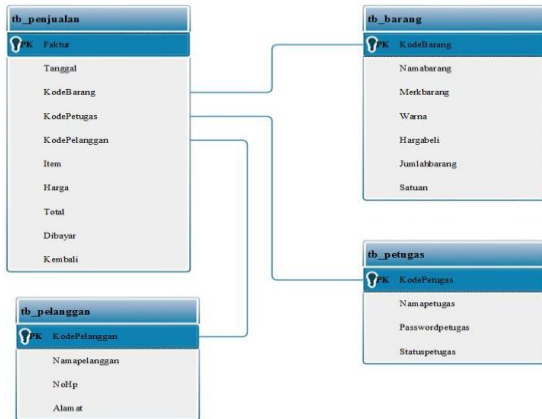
tb_penjualan
PK Faktur
Tanggal
KodeBarang
KodePetugas
KodePelanggan
Item
Harga
Total
Dibayar
Kembali

tb_barang
PK KodeBarang
Namabarang
Merkbarang
Warna
Hargabeli
Jumlahbarang
Satuan

tb_petugas
PK KodePetugas
Namapetugas
Passwordpetugas
Statuspetugas

tb_pelanggan
PK KodePelanggan
Namapelanggan
NoHp
Alamat